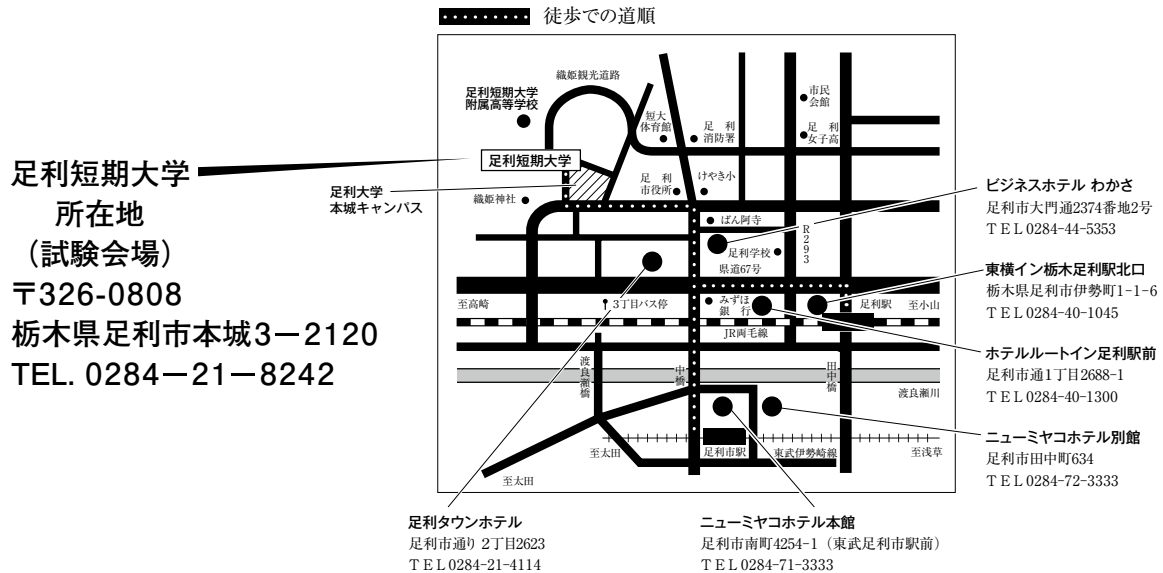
徒歩での道順

足利短期大学
所在地
（試験会場）
〒326-0808
栃木県足利市本城3－2120
TEL. 0284－21－8242

織姫観光道路
足利短期大学附属高等学校
短大体育館
足利消防署
市民会館
足利女子高
足利短期大学
足利大学本城キャンパス
織姫神社
足利市役所
けやき小
ばん阿寺
R293
足利学校
県道67号
至高崎
3丁目バス停
みずほ銀行
足利駅
至小山
JR両毛線
渡良瀬橋
中橋
田中橋
渡良瀬川
至太田
足利市駅
東武伊勢崎線
至浅草
至太田

ビジネスホテル わかさ
足利市大門通2374番地2号
TEL 0284-44-5353

東横イン栃木足利駅北口
栃木県足利市伊勢町1-1-6
TEL 0284-40-1045

ホテルルートイン足利駅前
足利市通1丁目2688-1
TEL 0284-40-1300

ニューミヤコホテル別館
足利市田中町634
TEL 0284-72-3333

足利タウンホテル
足利市通り 2丁目2623
TEL 0284-21-4114

ニューミヤコホテル本館
足利市南町4254-1（東武足利市駅前）
TEL 0284-71-3333